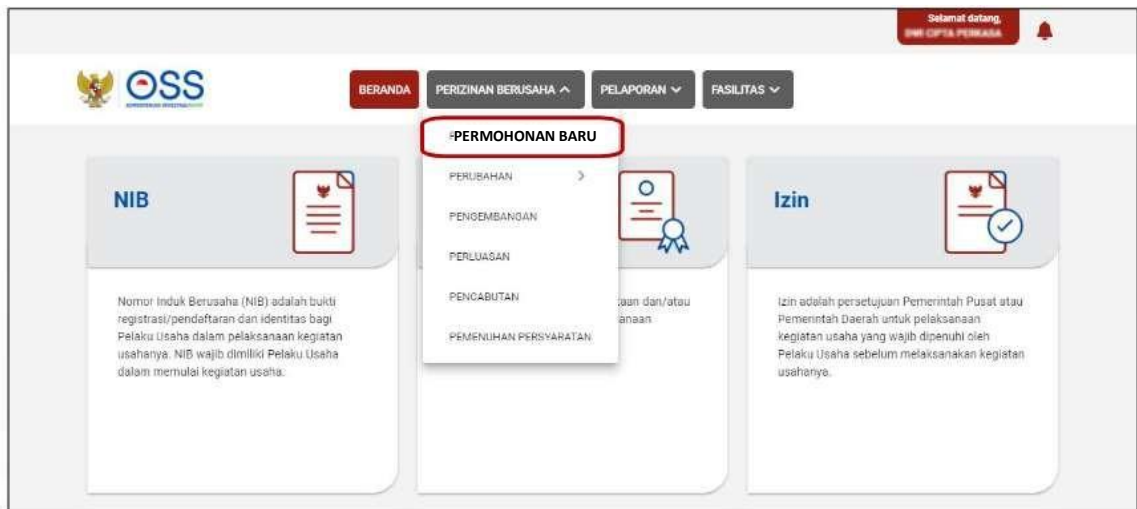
Selamat datang,
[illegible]

OSS
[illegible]

BERANDA
PERIZINAN BERUSAHA
PELAPORAN
FASILITAS

PERMOHONAN BARU
PERUBAHAN
PENGEMBANGAN
PERLUASAN
PENCABUTAN
PEMENUHAN PERSYARATAN

NIB

Nomor Induk Berusaha (NIB) adalah bukti registrasi/pendaftaran dan identitas bagi Pelaku Usaha dalam pelaksanaan kegiatan usahanya. NIB wajib dimiliki Pelaku Usaha dalam memulai kegiatan usaha.

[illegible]aan dan/atau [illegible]anaan

Izin

Izin adalah persetujuan Pemerintah Pusat atau Pemerintah Daerah untuk pelaksanaan kegiatan usaha yang wajib dipenuhi oleh Pelaku Usaha sebelum melaksanakan kegiatan usahanya.